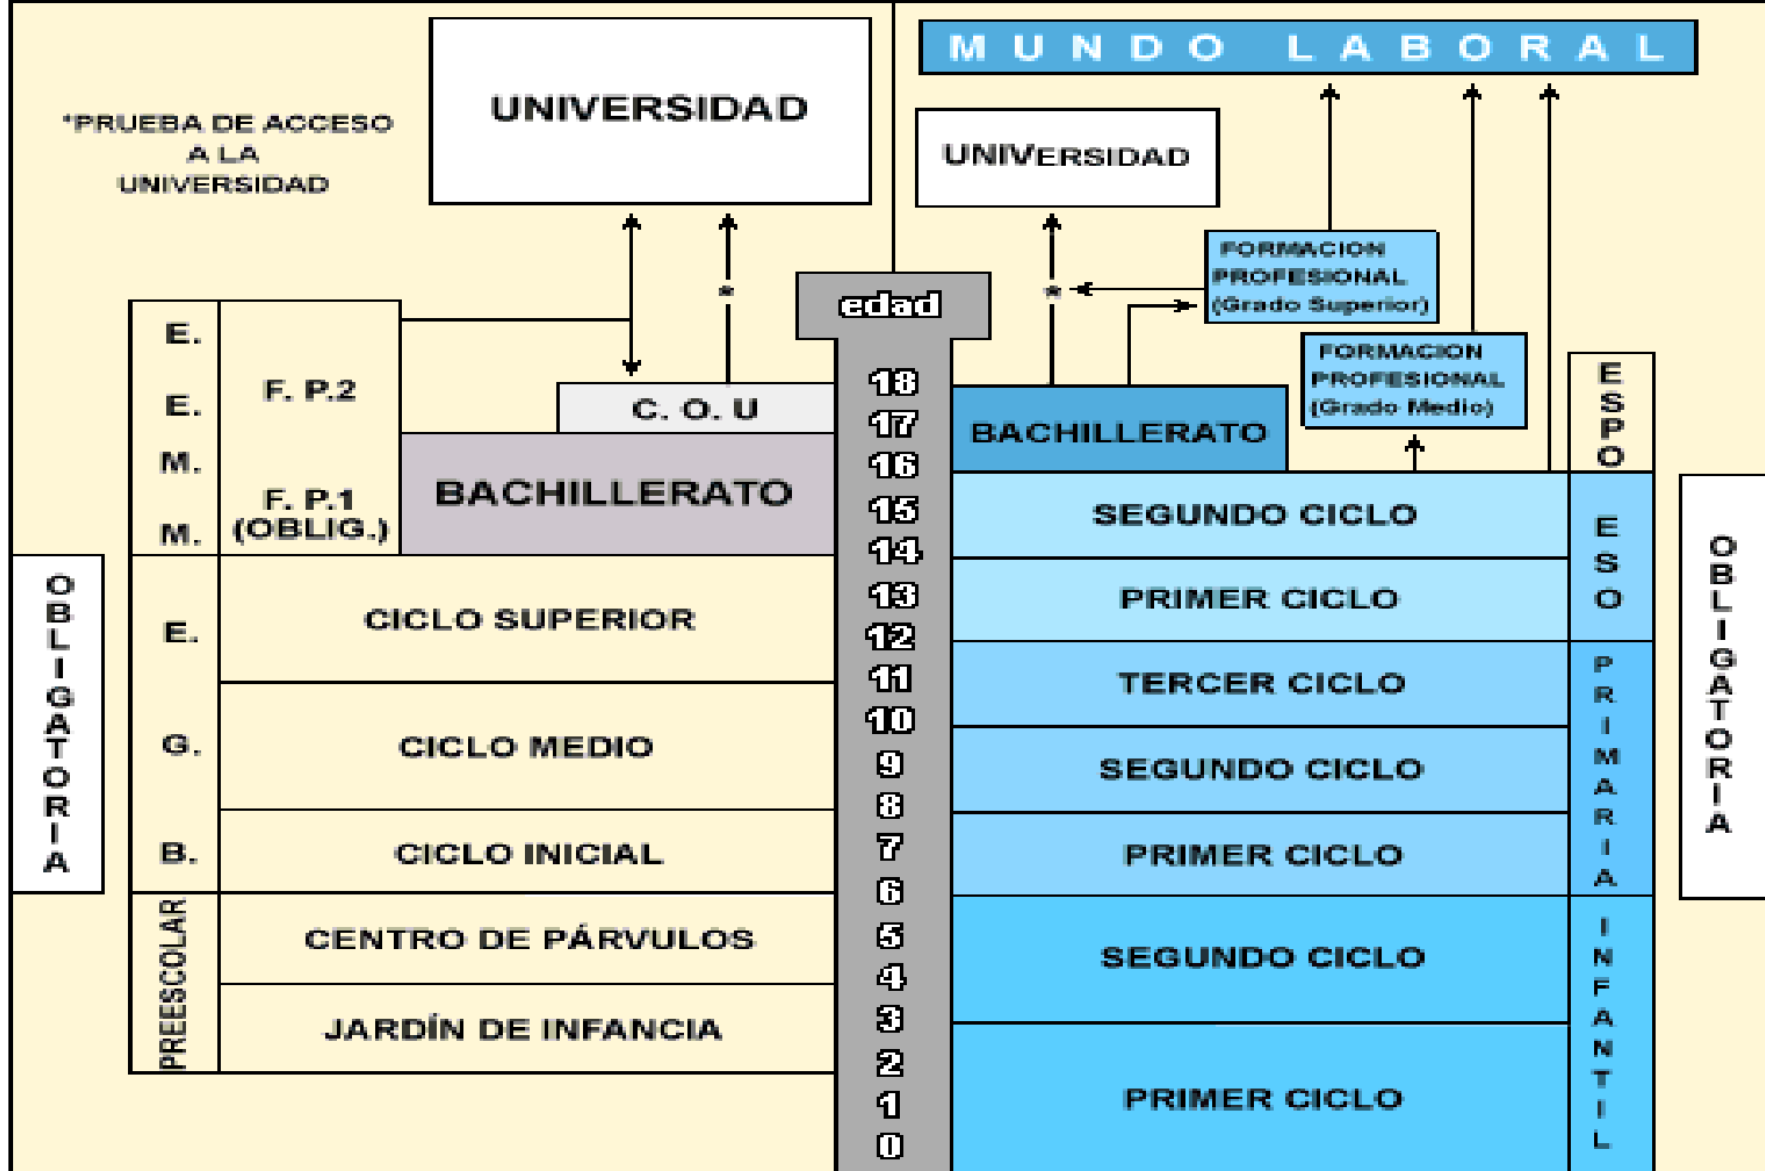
*PRUEBA DE ACCESO A LA UNIVERSIDAD

UNIVERSIDAD

MUNDO LABORAL

UNIVERSIDAD

FORMACION PROFESIONAL (Grado Superior)

FORMACION PROFESIONAL (Grado Medio)

edad

E. E. M. M.

F. P.2

F. P.1 (OBLIG.)

C. O. U

BACHILLERATO

BACHILLERATO

ESPO

18
17
16
15
14
13
12
11
10
9
8
7
6
5
4
3
2
1
0

SEGUNDO CICLO

PRIMER CICLO

ESO

OBLIGATORIA

E. G. B.

CICLO SUPERIOR

CICLO MEDIO

CICLO INICIAL

TERCER CICLO

SEGUNDO CICLO

PRIMER CICLO

PRIMARIA

OBLIGATORIA

PREESCOLAR

CENTRO DE PÁRVULOS

JARDÍN DE INFANCIA

SEGUNDO CICLO

PRIMER CICLO

INFANTIL